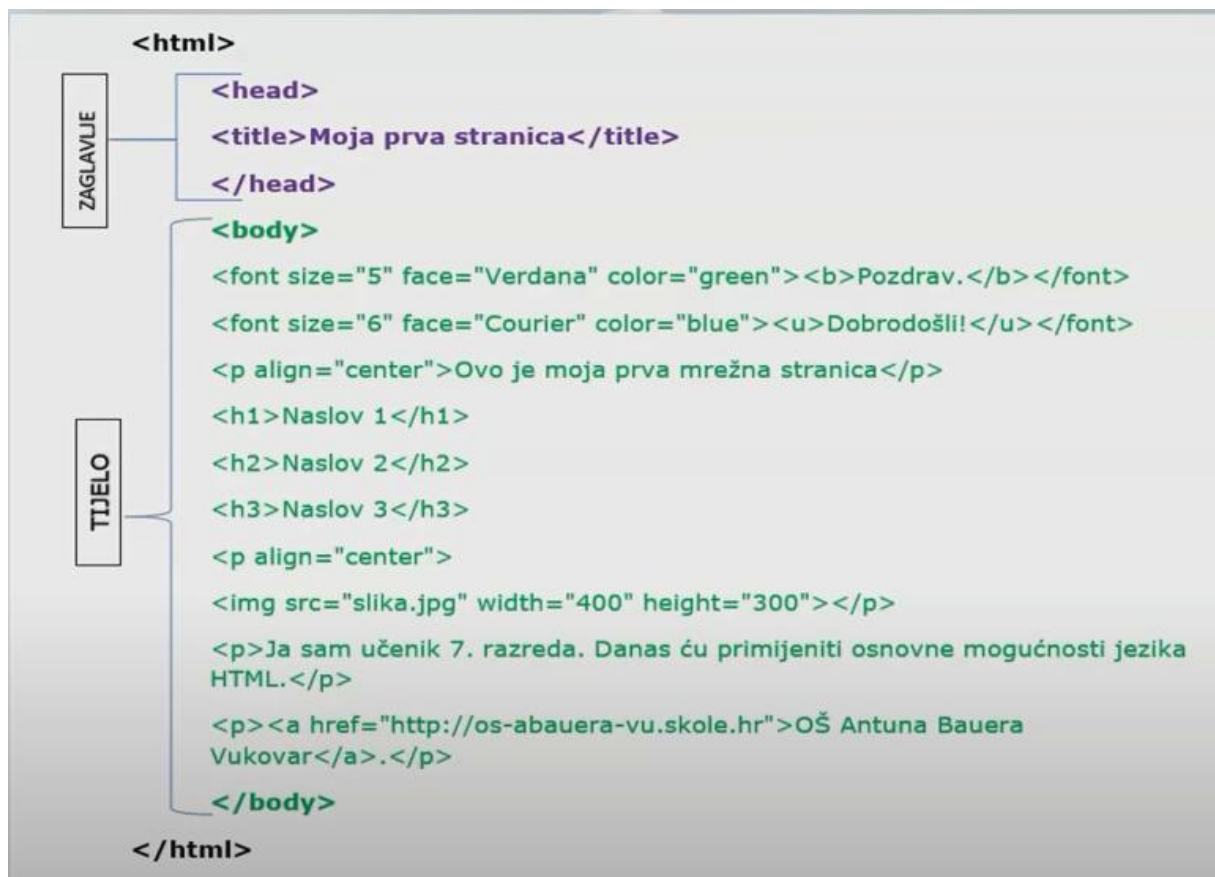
<html>

ZAGLAVLJE

<head>

<title>Moja prva stranica</title>

</head>

TIJELO

<body>

<font size="5" face="Verdana" color="green"><b>Pozdrav.</b></font>

<font size="6" face="Courier" color="blue"><u>Dobrodošli!</u></font>

<p align="center">Ovo je moja prva mrežna stranica</p>

<h1>Naslov 1</h1>

<h2>Naslov 2</h2>

<h3>Naslov 3</h3>

<p align="center">

<img src="slika.jpg" width="400" height="300"></p>

<p>Ja sam učenik 7. razreda. Danas ću primijeniti osnovne mogućnosti jezika HTML.</p>

<p><a href="http://os-abauera-vu.skole.hr">OŠ Antuna Bauera Vukovar</a>.</p>

</body>

</html>